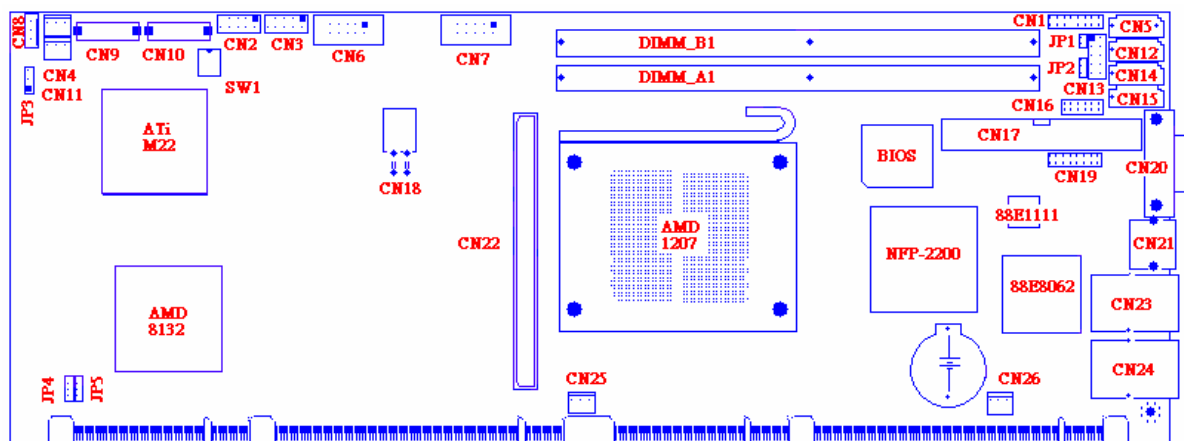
CN8
CN9
CN10
CN2
CN3
CN6
CN7
CN1
CN5
DIMM_B1
JP1
CN12
DIMM_A1
JP2
CN14
CN13
CN15
CN4
CN11
SW1
JP3
CN16
ATi
M22
CN17
BIOS
CN20
CN18
CN19
88E1111
CN22
AMD
1207
CN21
NFP-2200
88E8062
AMD
8132
CN23
CN24
CN25
CN26
JP4
JP5